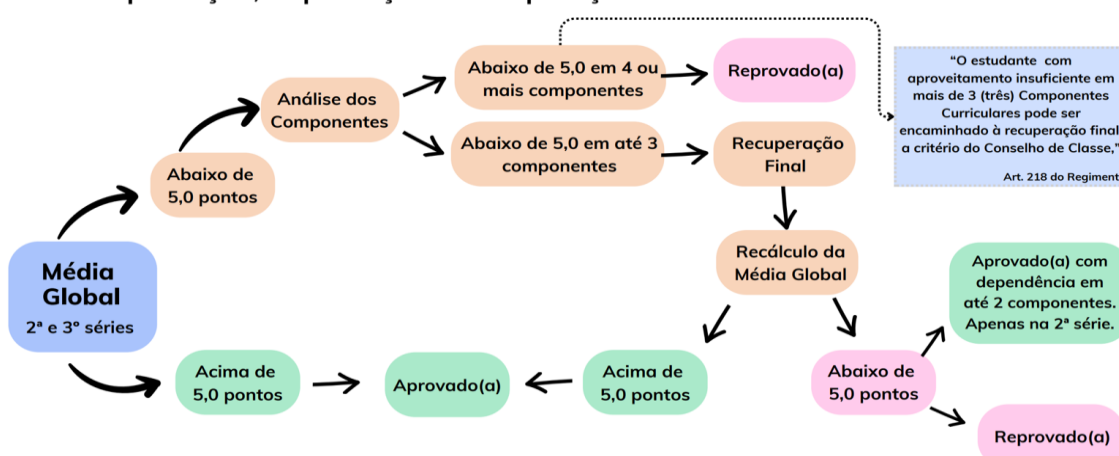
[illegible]

Média Global
2ª e 3° séries

Abaixo de 5,0 pontos

Análise dos Componentes

Abaixo de 5,0 em 4 ou mais componentes

Reprovado(a)

"O estudante com aproveitamento insuficiente em mais de 3 (três) Componentes Curriculares pode ser encaminhado à recuperação final a critério do Conselho de Classe,"

Art. 218 do Regiment

Abaixo de 5,0 em até 3 componentes

Recuperação Final

Recálculo da Média Global

Aprovado(a) com dependência em até 2 componentes. Apenas na 2ª série.

Acima de 5,0 pontos

Aprovado(a)

Acima de 5,0 pontos

Abaixo de 5,0 pontos

Reprovado(a)